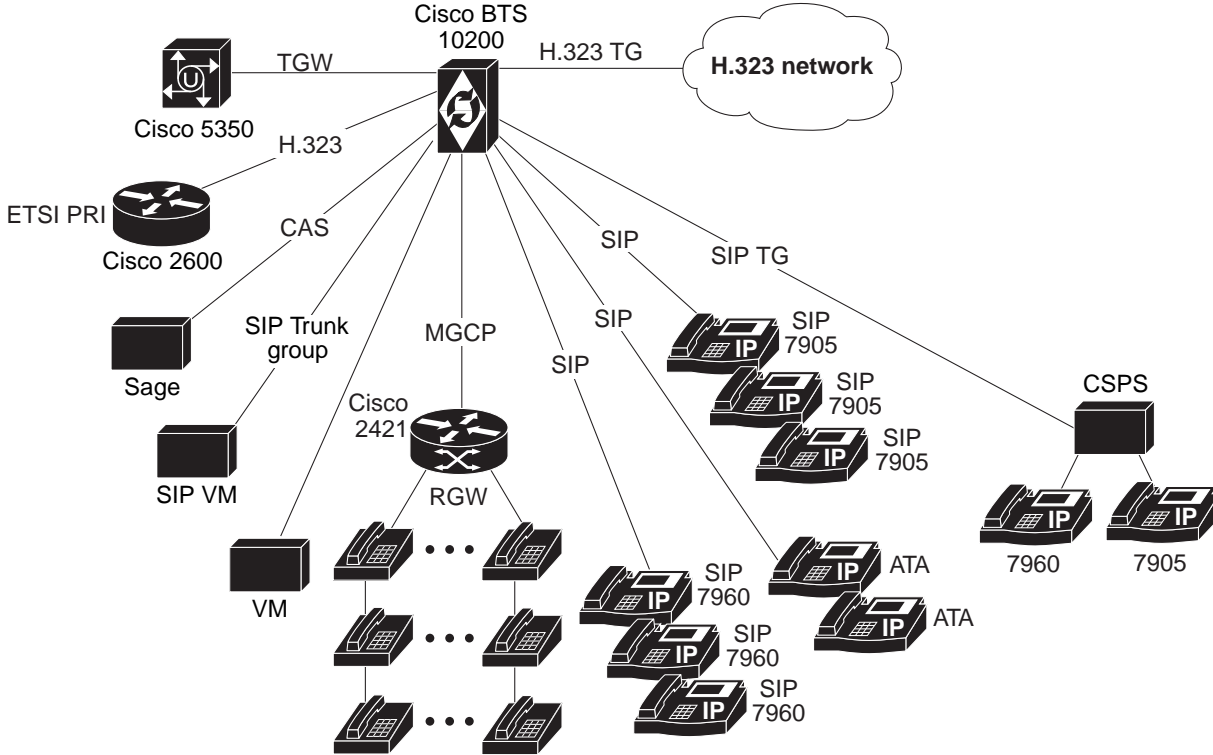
Cisco BTS 10200

H.323 TG

H.323 network

TGW

Cisco 5350

H.323

ETSI PRI

Cisco 2600

CAS

Sage

SIP Trunk group

SIP VM

VM

MGCP

Cisco 2421

RGW

SIP

SIP

SIP

SIP TG

IP

SIP 7905

IP

SIP 7905

IP

SIP 7905

CSPS

IP

7960

IP

7905

IP

ATA

IP

ATA

IP

SIP 7960

IP

SIP 7960

IP

SIP 7960